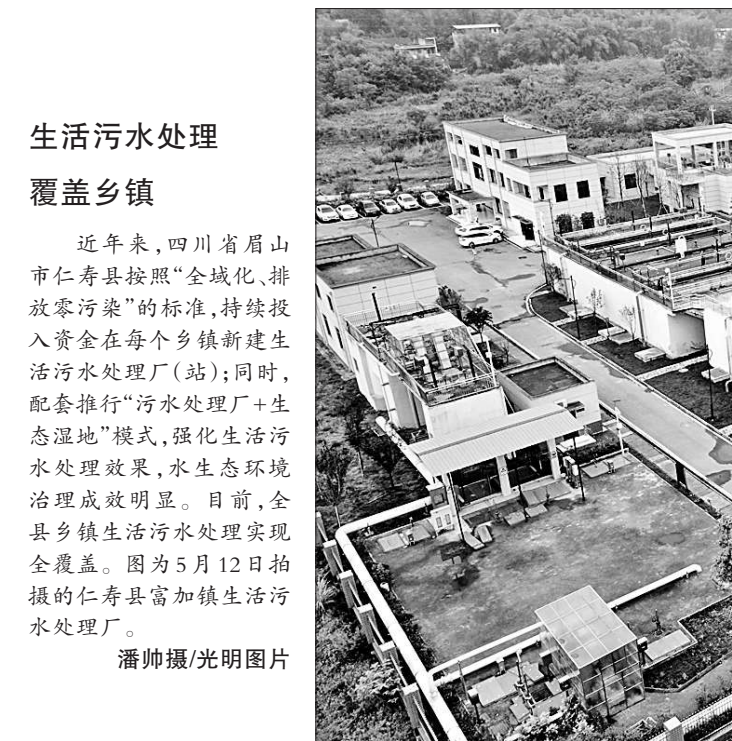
生活污水处理

覆盖乡镇

近年来，四川省眉山市仁寿县按照“全域化、排放零污染”的标准，持续投入资金在每个乡镇新建生活污水处理厂（站）；同时，配套推行“污水处理厂+生态湿地”模式，强化生活污水处理效果，水生态环境治理成效明显。目前，全县乡镇生活污水处理实现全覆盖。图为5月12日拍摄的仁寿县富加镇生活污水处理厂。

潘帅摄/光明图片